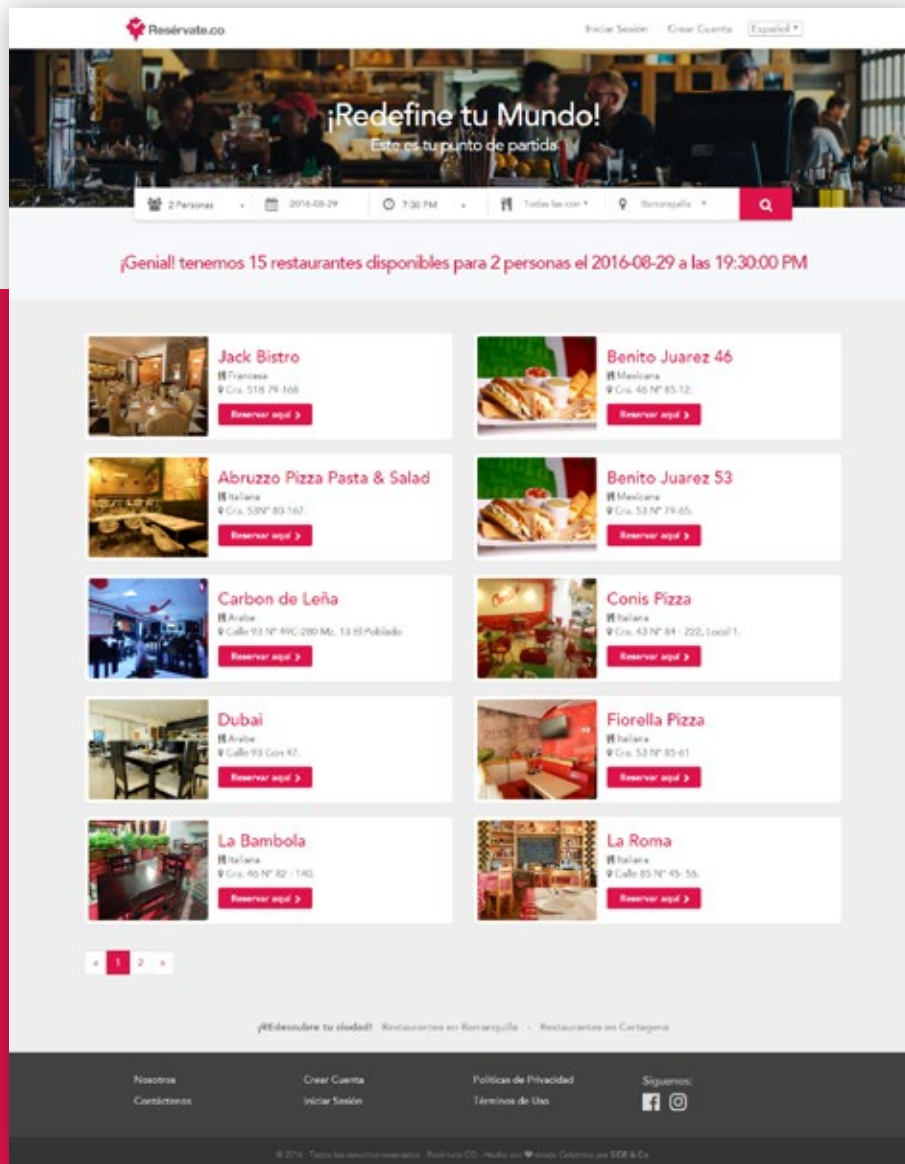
Resérvate.co

Iniciar Sesión Crear Cuenta Español ▾

¡Redefine tu Mundo!

Este es tu punto de partida

2 Personas 2016-08-29 7:30 PM Todas las coc ▾ Barranquilla ▾

¡Genial! tenemos 15 restaurantes disponibles para 2 personas el 2016-08-29 a las 19:30:00 PM

Jack Bistro
Francesa
Cra. 51B 79-168
Reservar aquí ›

Benito Juarez 46
Mexicana
Cra. 46 N° 85-12.
Reservar aquí ›

Abruzzo Pizza Pasta & Salad
Italiana
Cra. 53B N° 80-167.
Reservar aquí ›

Benito Juarez 53
Mexicana
Cra. 53 N° 79-65.
Reservar aquí ›

Carbon de Leña
Arabe
Calle 93 N° 49C-280 Mz. 13 El Poblado
Reservar aquí ›

Conis Pizza
Italiana
Cra. 43 N° 84 - 222, Local 1.
Reservar aquí ›

Dubai
Arabe
Calle 93 Con 47.
Reservar aquí ›

Fiorella Pizza
Italiana
Cra. 53 N° 85-61
Reservar aquí ›

La Bambola
Italiana
Cra. 46 N° 82 - 140.
Reservar aquí ›

La Roma
Italiana
Calle 85 N° 45- 56.
Reservar aquí ›

« 1 2 »

¡REdescubre tu ciudad! Restaurantes en Barranquilla · Restaurantes en Cartagena

Nosotros
Contáctenos

Crear Cuenta
Iniciar Sesión

Políticas de Privacidad
Términos de Uso

Síguenos:

© 2016 · Todos los derechos reservados · Reservate.CO · Hecho con ♥ desde Colombia por SIDE & Co.